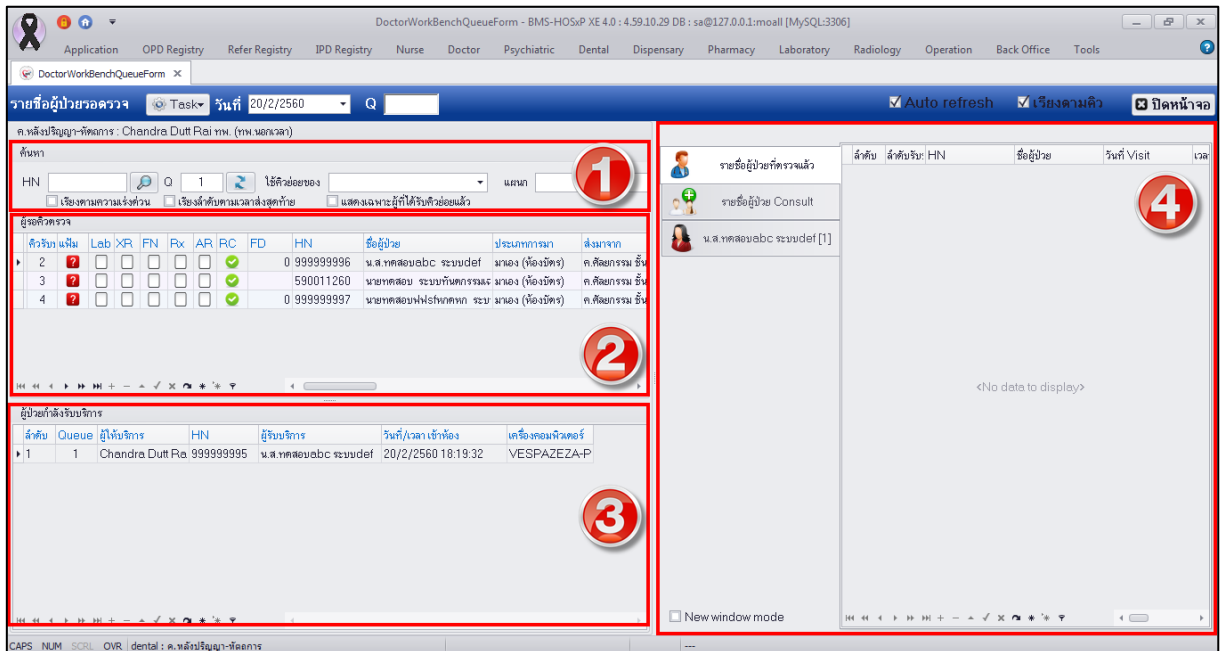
DoctorWorkBenchQueueForm - BMS-HOSxP XE 4.0 : 4.59.10.29 DB : sa@127.0.0.1:moall [MySQL:3306]

Application OPD Registry Refer Registry IPD Registry Nurse Doctor Psychiatric Dental Dispensary Pharmacy Laboratory Radiology Operation Back Office Tools

DoctorWorkBenchQueueForm

รายชื่อผู้ป่วยรอตรวจ Task วันที่ 20/2/2560 Q

Auto refresh เรียงตามคิว ปิดหน้าจอ

ค.หลังปริญญา-หัตถการ : Chandra Dutt Rai ทพ. (ทพ.นอกเวลา)

ค้นหา

HN Q 1 ใช้คิวย่อยของ แผนก

เรียงตามความเร่งด่วน เรียงลำดับตามเวลาส่งสุดท้าย แสดงเฉพาะผู้ที่ได้รับคิวย่อยแล้ว

1

ผู้รอคิวตรวจ

| คิวรับบ | แฟ้ม | Lab | XR | FN | Rx | AR | RC | FD | HN | ชื่อผู้ป่วย | ประเภทการมา | ส่งมาจาก |
|---|---|---|---|---|---|---|---|---|---|---|---|---|
| 2 | ? | | | | | | | 0 | 999999996 | น.ส.ทดสอบabc ระบบdef | มาเอง (ห้องบัตร) | ค.ศัลยกรรม ชั้น |
| 3 | ? | | | | | | | | 590011260 | นายทดสอบ ระบบทันตกรรมร | มาเอง (ห้องบัตร) | ค.ศัลยกรรม ชั้น |
| 4 | ? | | | | | | | 0 | 999999997 | นายทดสอบฟฟรฟหกดหก ระบ | มาเอง (ห้องบัตร) | ค.ศัลยกรรม ชั้น |

2

ผู้ป่วยกำลังรับบริการ

| ลำดับ | Queue | ผู้ให้บริการ | HN | ผู้รับบริการ | วันที่/เวลา เข้าห้อง | เครื่องคอมพิวเตอร์ |
|---|---|---|---|---|---|---|
| 1 | 1 | Chandra Dutt Ra | 999999995 | น.ส.ทดสอบabc ระบบdef | 20/2/2560 18:19:32 | VESPAZEZA-P |

3

รายชื่อผู้ป่วยที่ตรวจแล้ว

รายชื่อผู้ป่วย Consult

น.ส.ทดสอบabc ระบบdef [1]

New window mode

| ลำดับ | ลำดับรับ | HN | ชื่อผู้ป่วย | วันที่ Visit | เวล |
|---|---|---|---|---|---|

<No data to display>

4

CAPS NUM SCRL OVR dental : ค.หลังปริญญา-หัตถการ